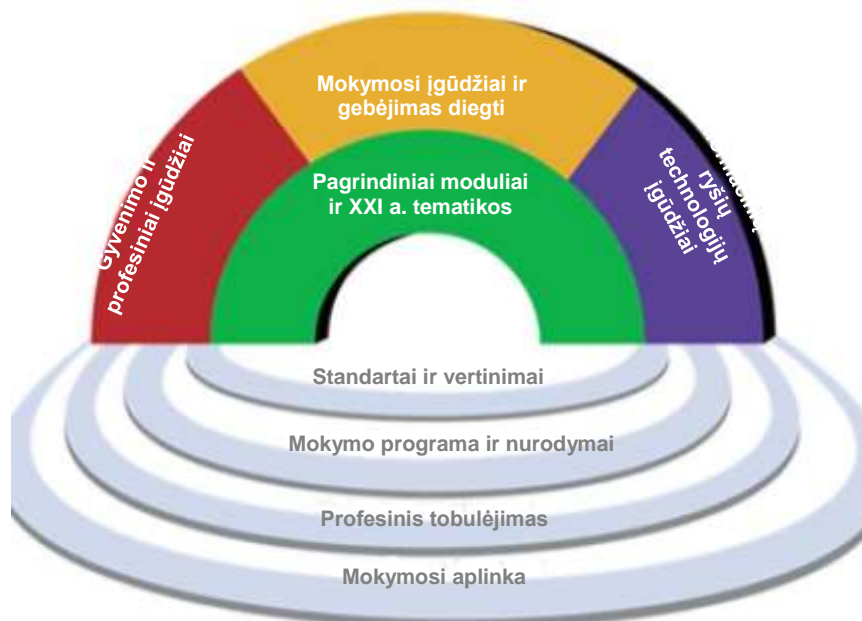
Mokymosi įgūdžiai ir gebėjimas diegti

Gyvenimo ir profesiniai įgūdžiai

Pagrindiniai moduliai ir XXI a. tematikos

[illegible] ryšių technologijų įgūdžiai

Standartai ir vertinimai

Mokymo programa ir nurodymai

Profesinis tobulėjimas

Mokymosi aplinka